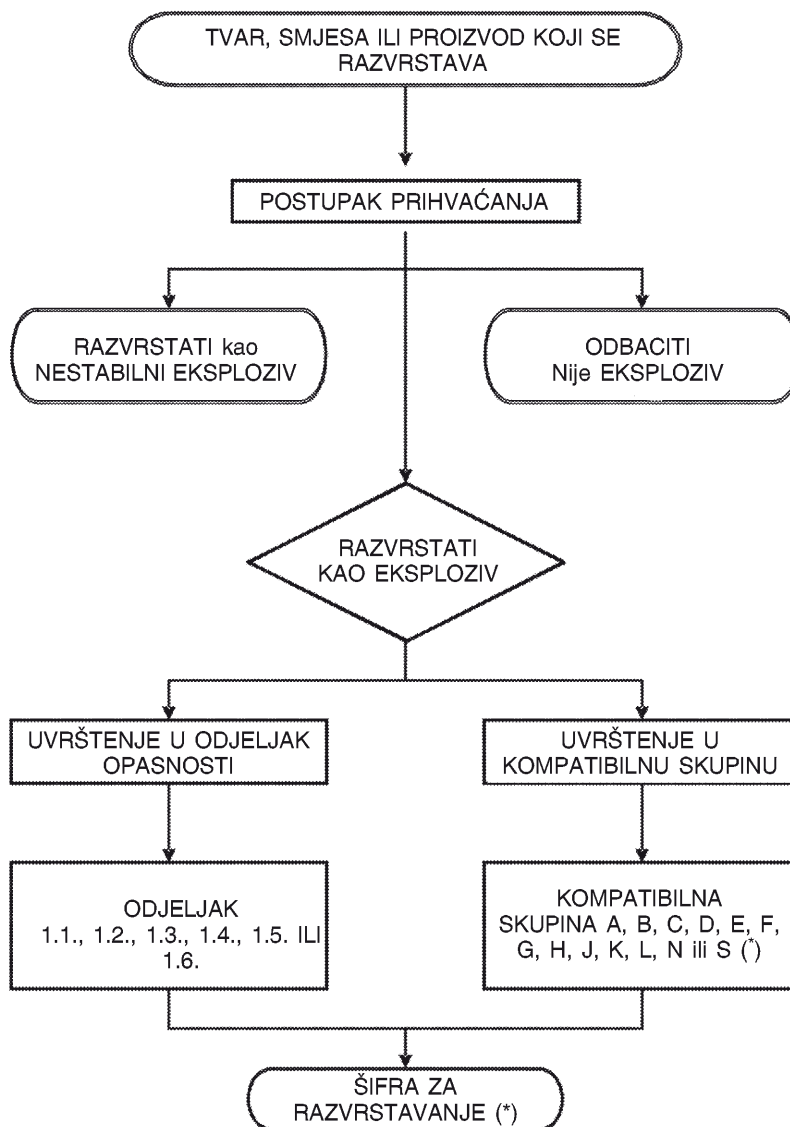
TVAR, SMJESA ILI PROIZVOD KOJI SE RAZVRSTAVA

POSTUPAK PRIHVAĆANJA

RAZVRSTATI kao NESTABILNI EKSPLOZIV

ODBACITI Nije EKSPLOZIV

RAZVRSTATI KAO EKSPLOZIV

UVRŠTENJE U ODJELJAK OPASNOSTI

UVRŠTENJE U KOMPATIBILNU SKUPINU

ODJELJAK 1.1., 1.2., 1.3., 1.4., 1.5. ILI 1.6.

KOMPATIBILNA SKUPINA A, B, C, D, E, F, G, H, J, K, L, N ili S (*)

ŠIFRA ZA RAZVRSTAVANJE (*)